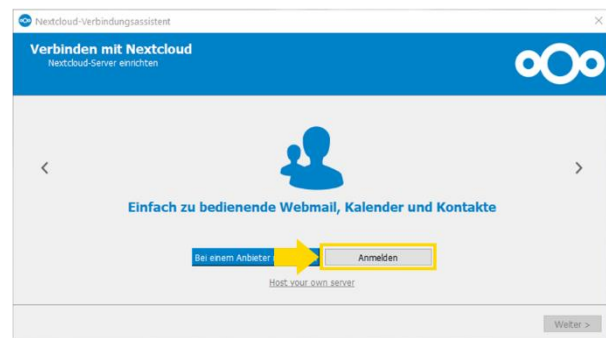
Nextcloud-Verbindungsassistent

×

Verbinden mit Nextcloud

Nextcloud-Server einrichten

‹

›

Einfach zu bedienende Webmail, Kalender und Kontakte

Bei einem Anbieter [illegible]

Anmelden

Host your own server

Weiter >